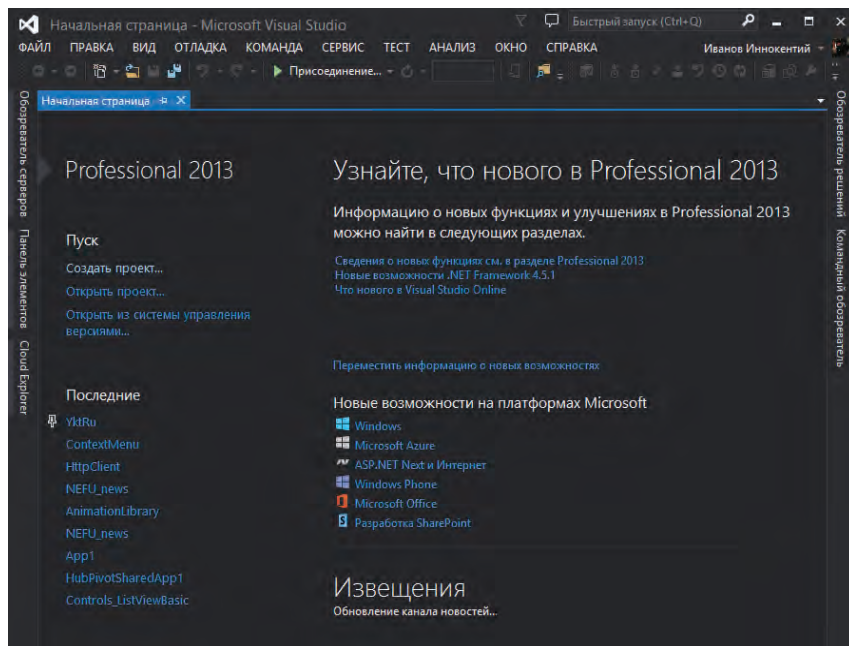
Начальная страница - Microsoft Visual Studio

Быстрый запуск (Ctrl+Q)

ФАЙЛ ПРАВКА ВИД ОТЛАДКА КОМАНДА СЕРВИС ТЕСТ АНАЛИЗ ОКНО СПРАВКА

Иванов Иннокентий

Присоединение...

Начальная страница

Обозреватель серверов

Панель элементов

Cloud Explorer

Professional 2013

Пуск

Создать проект...

Открыть проект...

Открыть из системы управления версиями...

Последние

YktRu

ContextMenu

HttpClient

NEFU_news

AnimationLibrary

NEFU_news

App1

HubPivotSharedApp1

Controls_ListViewBasic

Узнайте, что нового в Professional 2013

Информацию о новых функциях и улучшениях в Professional 2013 можно найти в следующих разделах.

Сведения о новых функциях см. в разделе Professional 2013

Новые возможности .NET Framework 4.5.1

Что нового в Visual Studio Online

Переместить информацию о новых возможностях

Новые возможности на платформах Microsoft

Windows

Microsoft Azure

ASP.NET Next и Интернет

Windows Phone

Microsoft Office

Разработка SharePoint

Извещения

Обновление канала новостей...

Обозреватель решений

Командный обозреватель